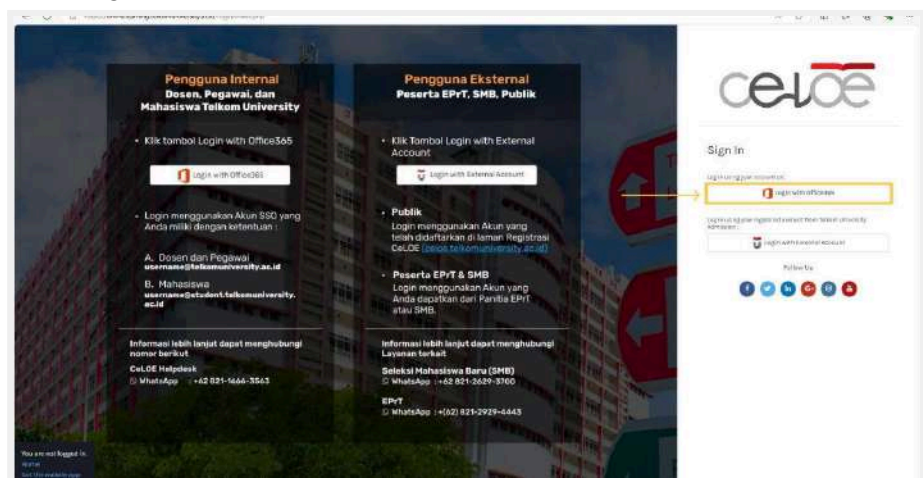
Pengguna Internal
Dosen, Pegawai, dan Mahasiswa Telkom University

• Klik tombol Login with Office365

Login with Office365

• Login menggunakan Akun SSO yang Anda miliki dengan ketentuan :

A. Dosen dan Pegawai
username@telkomuniversity.ac.id

B. Mahasiswa
username@student.telkomuniversity.ac.id

Informasi lebih lanjut dapat menghubungi nomor berikut
CeLOE Helpdesk
WhatsApp : +62 821-1666-3563

Pengguna Eksternal
Peserta EPrT, SMB, Publik

• Klik Tombol Login with External Account

Login with External Account

• Publik
Login menggunakan Akun yang telah didaftarkan di laman Registrasi CeLOE (celoe.telkomuniversity.ac.id)

• Peserta EPrT & SMB
Login menggunakan Akun yang Anda dapatkan dari Panitia EPrT atau SMB.

Informasi lebih lanjut dapat menghubungi Layanan terkait
Seleksi Mahasiswa Baru (SMB)
WhatsApp : +62 821-2629-3700
EPrT
WhatsApp : +(62) 821-2929-4443

You are not logged in.
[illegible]
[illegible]

celoe

Sign In

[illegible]
Login with Office365
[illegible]
Login with External Account
Follow Us